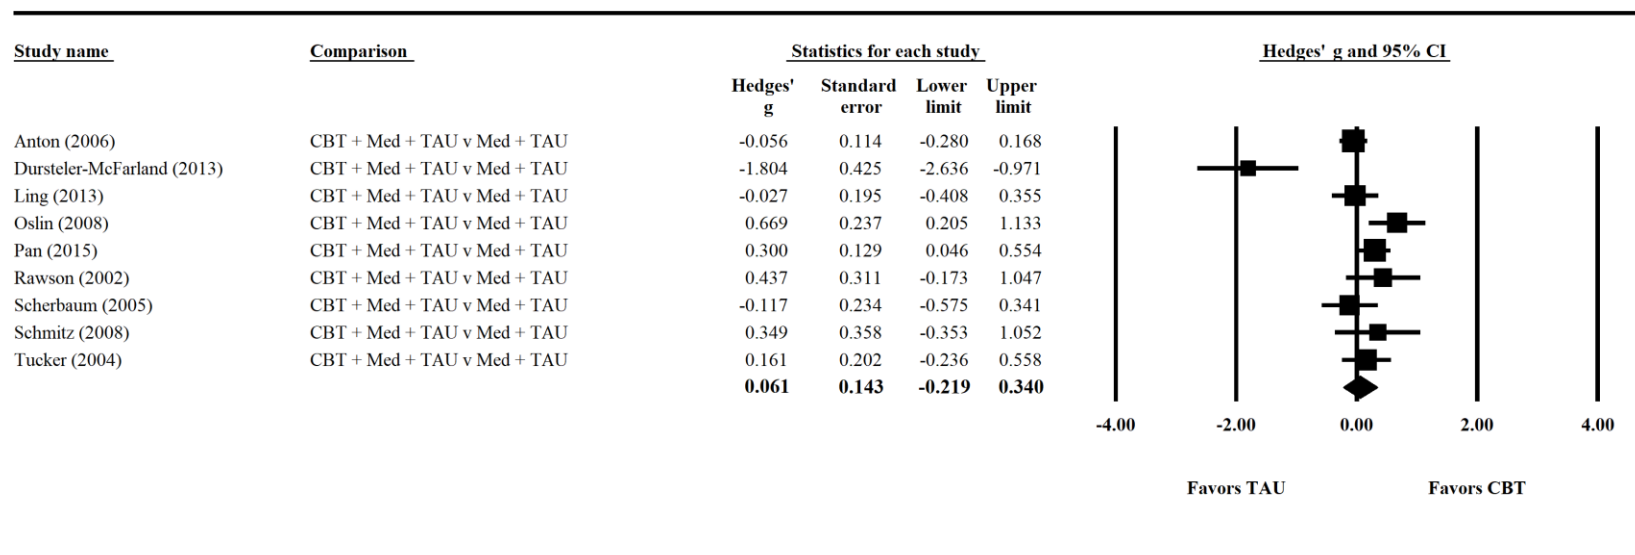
| Study name | Comparison | Hedges' g | Standard error | Lower limit | Upper limit |
|---|---|---|---|---|---|
| Anton (2006) | CBT + Med + TAU v Med + TAU | -0.056 | 0.114 | -0.280 | 0.168 |
| Dursteler-McFarland (2013) | CBT + Med + TAU v Med + TAU | -1.804 | 0.425 | -2.636 | -0.971 |
| Ling (2013) | CBT + Med + TAU v Med + TAU | -0.027 | 0.195 | -0.408 | 0.355 |
| Oslin (2008) | CBT + Med + TAU v Med + TAU | 0.669 | 0.237 | 0.205 | 1.133 |
| Pan (2015) | CBT + Med + TAU v Med + TAU | 0.300 | 0.129 | 0.046 | 0.554 |
| Rawson (2002) | CBT + Med + TAU v Med + TAU | 0.437 | 0.311 | -0.173 | 1.047 |
| Scherbaum (2005) | CBT + Med + TAU v Med + TAU | -0.117 | 0.234 | -0.575 | 0.341 |
| Schmitz (2008) | CBT + Med + TAU v Med + TAU | 0.349 | 0.358 | -0.353 | 1.052 |
| Tucker (2004) | CBT + Med + TAU v Med + TAU | 0.161 | 0.202 | -0.236 | 0.558 |
| | | **0.061** | **0.143** | **-0.219** | **0.340** |

Statistics for each study

Hedges' g and 95% CI

-4.00 -2.00 0.00 2.00 4.00

Favors TAU Favors CBT